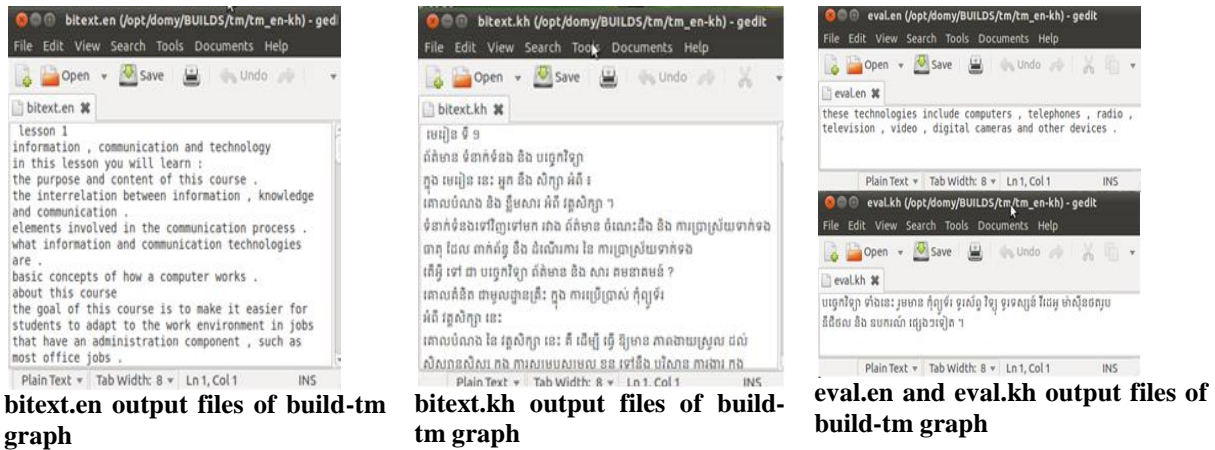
bitext.en (/opt/domy/BUILDS/tm/tm_en-kh) - gedi

File Edit View Search Tools Documents Help

Open Save Undo

bitext.en

lesson 1
information , communication and technology
in this lesson you will learn :
the purpose and content of this course .
the interrelation between information , knowledge and communication .
elements involved in the communication process .
what information and communication technologies are .
basic concepts of how a computer works .
about this course
the goal of this course is to make it easier for students to adapt to the work environment in jobs that have an administration component , such as most office jobs .

Plain Text Tab Width: 8 Ln 1, Col 1 INS

bitext.en output files of build-tm graph

bitext.kh (/opt/domy/BUILDS/tm/tm_en-kh) - gedit

File Edit View Search Tools Documents Help

Open Save Undo

bitext.kh

មេរៀន ទី ១
ព័ត៌មាន ទំនាក់ទំនង និង បច្ចេកវិទ្យា
ក្នុង មេរៀន នេះ អ្នក នឹង សិក្សា អំពី ៖
គោលបំណង និង ខ្លឹមសារ អំពី វគ្គសិក្សា ។
ទំនាក់ទំនងទៅវិញទៅមក រវាង ព័ត៌មាន ចំណេះដឹង និង ការប្រាស្រ័យទាក់ទង
ធាតុ ដែល ពាក់ព័ន្ធ នឹង ដំណើរការ នៃ ការប្រាស្រ័យទាក់ទង
តើអ្វី ទៅ ជា បច្ចេកវិទ្យា ព័ត៌មាន និង សារ គមនាគមន៍ ?
គោលគំនិត ជាមូលដ្ឋាន គ្រឹះ ក្នុង ការប្រើប្រាស់ កុំព្យូទ័រ
អំពី វគ្គសិក្សា នេះ
គោលបំណង នៃ វគ្គសិក្សា នេះ គឺ ដើម្បី ធ្វើ ឱ្យមាន ភាពងាយស្រួល ដល់
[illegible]

Plain Text Tab Width: 8 Ln 1, Col 1 INS

bitext.kh output files of build-tm graph

eval.en (/opt/domy/BUILDS/tm/tm_en-kh) - gedit

File Edit View Search Tools Documents Help

Open Save Undo

eval.en

these technologies include computers , telephones , radio , television , video , digital cameras and other devices .

Plain Text Tab Width: 8 Ln 1, Col 1 INS

eval.kh (/opt/domy/BUILDS/tm/tm_en-kh) - gedit

File Edit View Search Tools Documents Help

Open Save Undo

eval.kh

បច្ចេកវិទ្យា ទាំងនេះ រួមមាន កុំព្យូទ័រ ទូរស័ព្ទ វិទ្យុ ទូរទស្សន៍ វីដេអូ ម៉ាស៊ីនថតរូប ឌីជីថល និង ឧបករណ៍ ផ្សេងទៀត ។

Plain Text Tab Width: 8 Ln 1, Col 1 INS

eval.en and eval.kh output files of build-tm graph